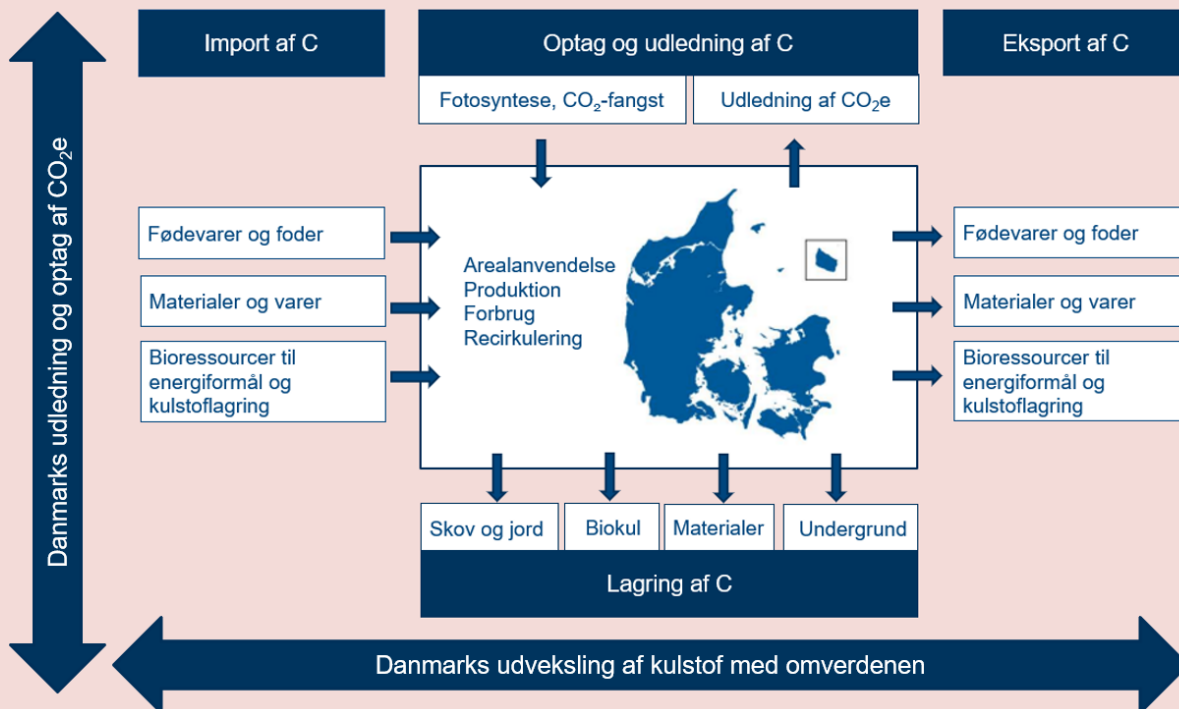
Danmarks udledning og optag af $CO_2e$

Import af C

Optag og udledning af C

Eksport af C

Fotosyntese, $CO_2$-fangst

Udledning af $CO_2e$

Fødevarer og foder

Materialer og varer

Bioressourcer til energiformål og kulstoflagring

Arealanvendelse
Produktion
Forbrug
Recirkulering

Fødevarer og foder

Materialer og varer

Bioressourcer til energiformål og kulstoflagring

Skov og jord

Biokul

Materialer

Undergrund

Lagring af C

Danmarks udveksling af kulstof med omverdenen